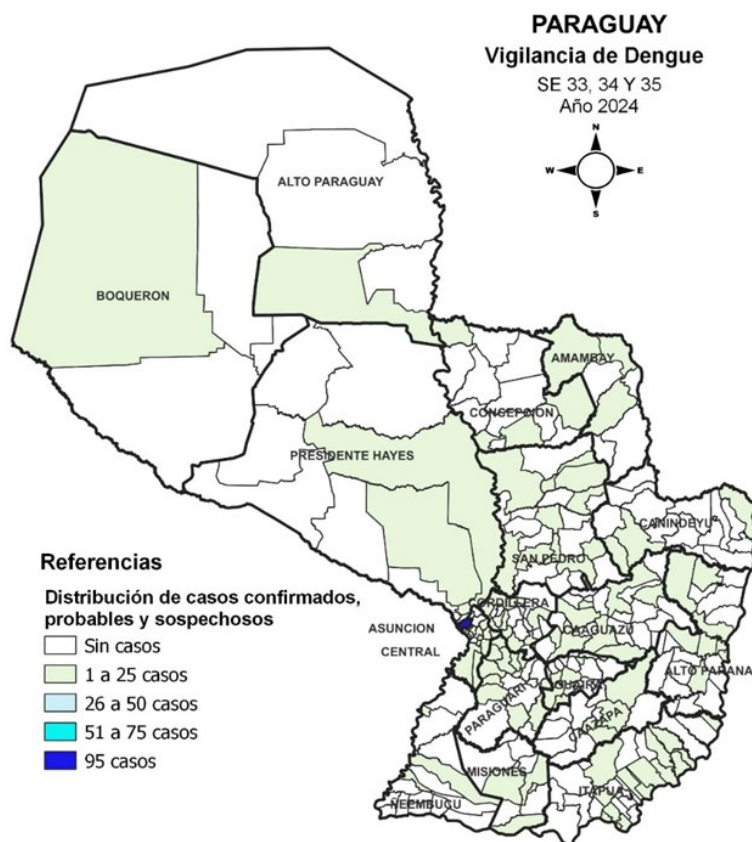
PARAGUAY
Vigilancia de Dengue
SE 33, 34 Y 35
Año 2024

N
W
E
S

ALTO PARAGUAY
BOQUERON
AMAMBAY
CONCEPCION
PRESIDENTE HAYES
CANINDEYU
SAN PEDRO
CORDILLERA
ASUNCION
CENTRAL
CAAGUAZU
ALTO PARANA
PARAGUARI
GUAIRA
CAAZAPA
MISIONES
ÑEEMBUCU
ITAPUA

Referencias
Distribución de casos confirmados, probables y sospechosos
Sin casos
1 a 25 casos
26 a 50 casos
51 a 75 casos
95 casos